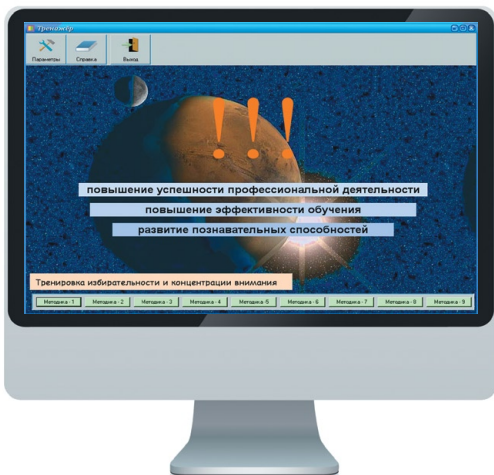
Тренажер

Параметры
Справка
Выход

!!!

повышение успешности профессиональной деятельности
повышение эффективности обучения
развитие познавательных способностей

Тренировка избирательности и концентрации внимания

Методика - 1
Методика - 2
Методика - 3
Методика - 4
Методика - 5
Методика - 6
Методика - 7
Методика - 8
Методика - 9